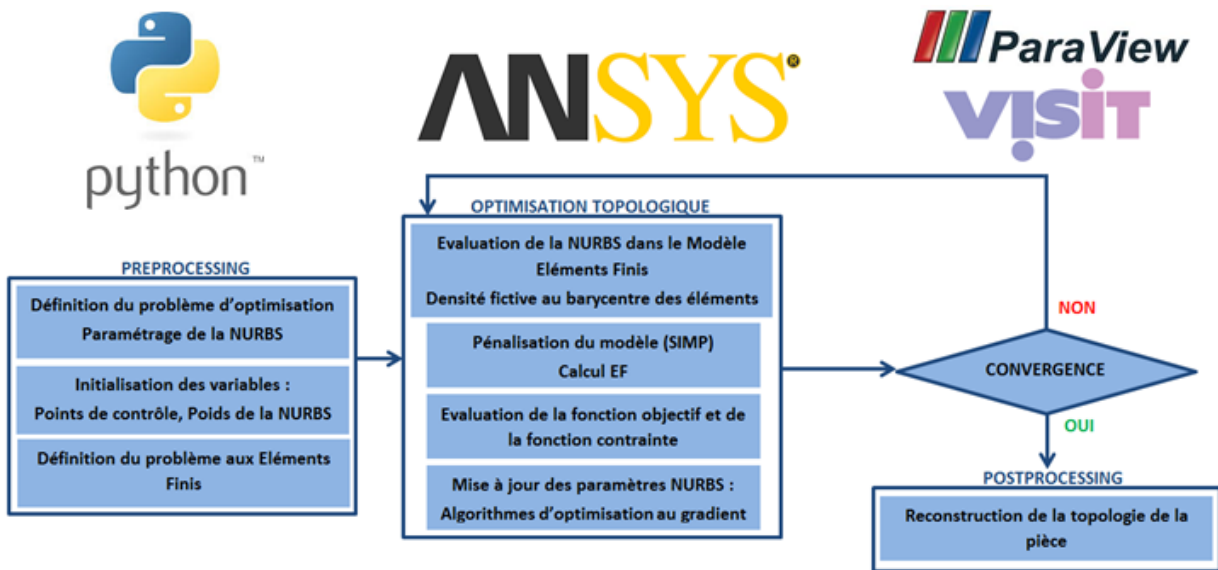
python™

ANSYS®

ParaView

VISIT

PREPROCESSING

Définition du problème d'optimisation
Paramétrage de la NURBS

Initialisation des variables :
Points de contrôle, Poids de la NURBS

Définition du problème aux Eléments Finis

OPTIMISATION TOPOLOGIQUE

Evaluation de la NURBS dans le Modèle Eléments Finis
Densité fictive au barycentre des éléments

Pénalisation du modèle (SIMP)
Calcul EF

Evaluation de la fonction objectif et de la fonction contrainte

Mise à jour des paramètres NURBS :
Algorithmes d'optimisation au gradient

NON

CONVERGENCE

OUI

POSTPROCESSING

Reconstruction de la topologie de la pièce